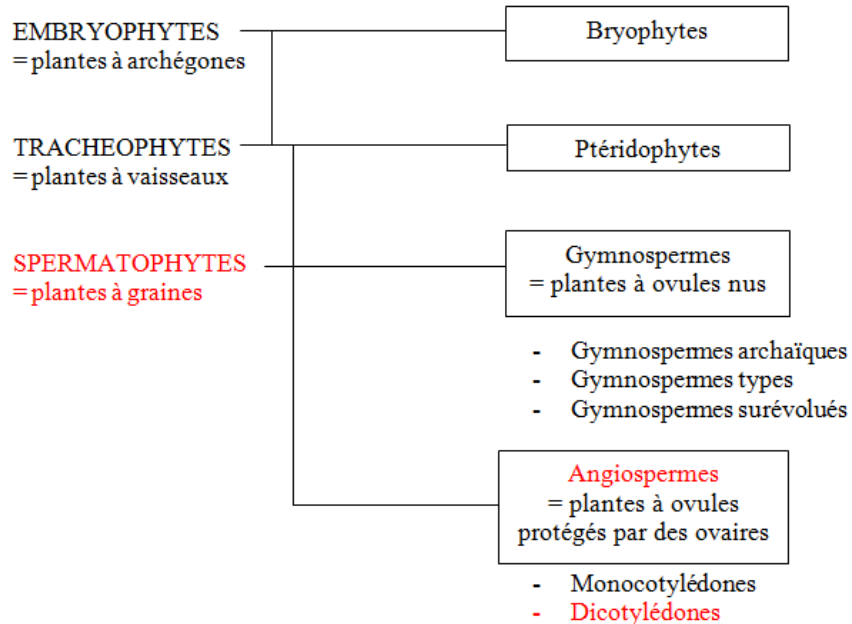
EMBRYOPHYTES
= plantes à archégones

Bryophytes

TRACHEOPHYTES
= plantes à vaisseaux

Ptéridophytes

SPERMATOPHYTES
= plantes à graines

Gymnospermes
= plantes à ovules nus

- Gymnospermes archaïques
- Gymnospermes types
- Gymnospermes surévolués

Angiospermes
= plantes à ovules protégés par des ovaires

- Monocotylédones
- Dicotylédones